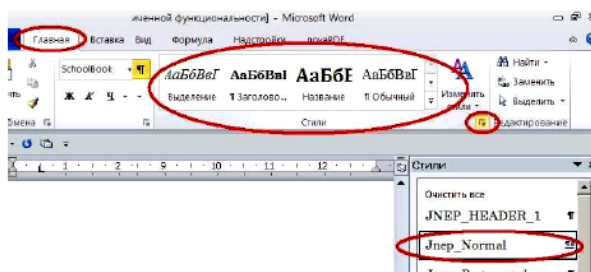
иченной функциональности] - Microsoft Word

Главная Вставка Вид Формула Надстройки novaPDF

SchoolBook

Ж К Ч

мена

АаБбВеГ Выделение

АаБбВвІ ¶ Заголово...

АаБбГ Название

АаБбВеГ ¶ Обычный

Изменить стили

Стили

Найти

Заменить

Выделить

Редактирование

1 2 3 4 5 6 7 8 9 10 11 12

Стили

Очистить все

JNEP_HEADER_1 ¶

Jnep_Normal